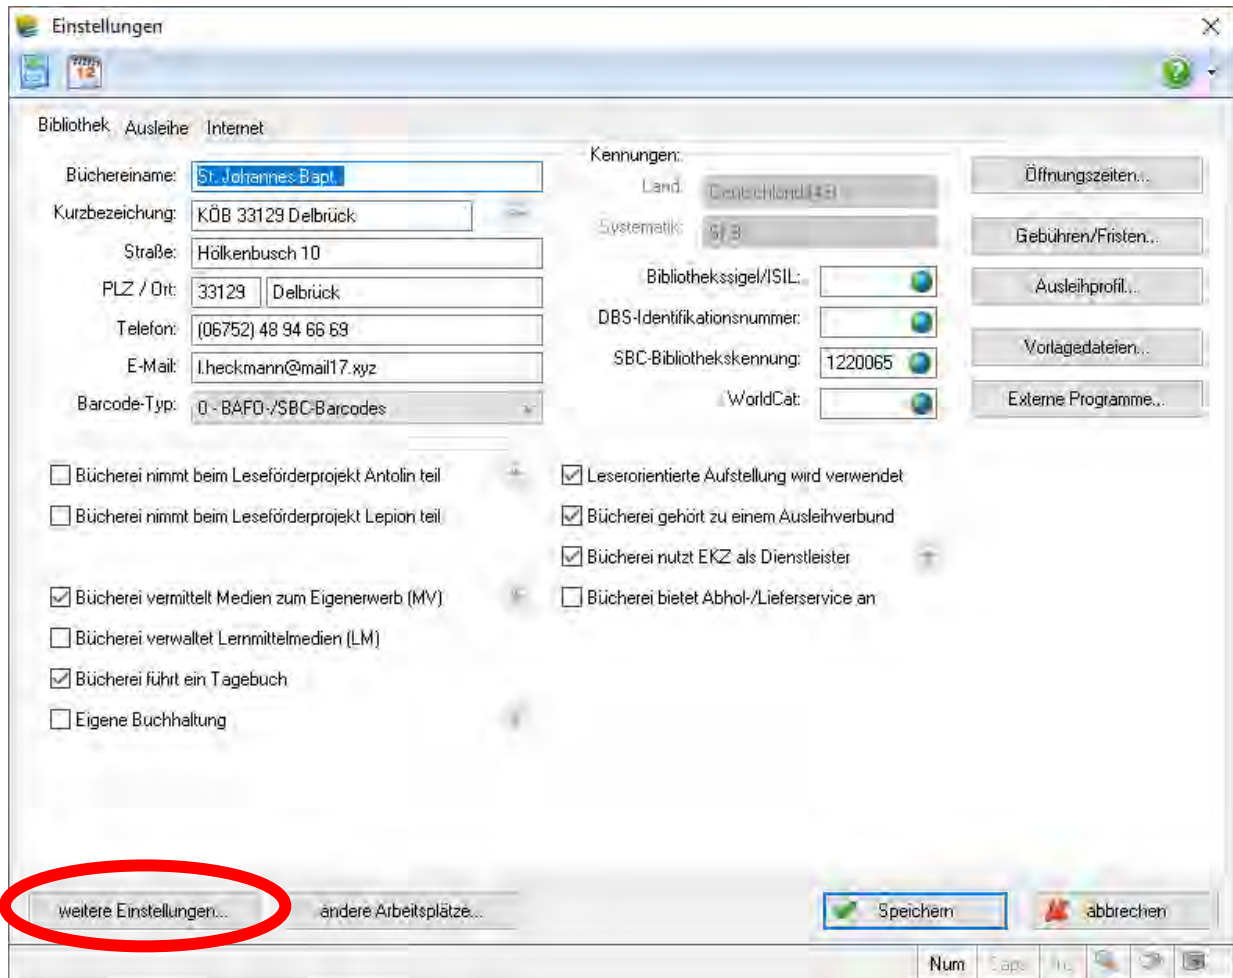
Einstellungen

Bibliothek Ausleihe Internet

Büchereiname: St. Johannes Bapt.
Kurzbezeichung: KÖB 33129 Delbrück
Straße: Hölkenbusch 10
PLZ / Ort: 33129 Delbrück
Telefon: (06752) 48 94 66 69
E-Mail: l.heckmann@mail17.xyz
Barcode-Typ: 0 - BAFO-/SBC-Barcodes

Kennungen:
Land: Deutschland (49)
Systematik: SfB
Bibliothekssigel/ISIL:
DBS-Identifikationsnummer:
SBC-Bibliothekskennung: 1220065
WorldCat:

Öffnungszeiten...
Gebühren/Fristen...
Ausleihprofil...
Vorlagedateien...
Externe Programme...

Bücherei nimmt beim Leseförderprojekt Antolin teil
Bücherei nimmt beim Leseförderprojekt Lepion teil
Bücherei vermittelt Medien zum Eigenerwerb (MV)
Bücherei verwaltet Lernmittelmedien (LM)
Bücherei führt ein Tagebuch
Eigene Buchhaltung

Leserorientierte Aufstellung wird verwendet
Bücherei gehört zu einem Ausleihverbund
Bücherei nutzt EKZ als Dienstleister
Bücherei bietet Abhol-/Lieferservice an

weitere Einstellungen...
andere Arbeitsplätze...
Speichern
abbrechen

Num Caps Ins